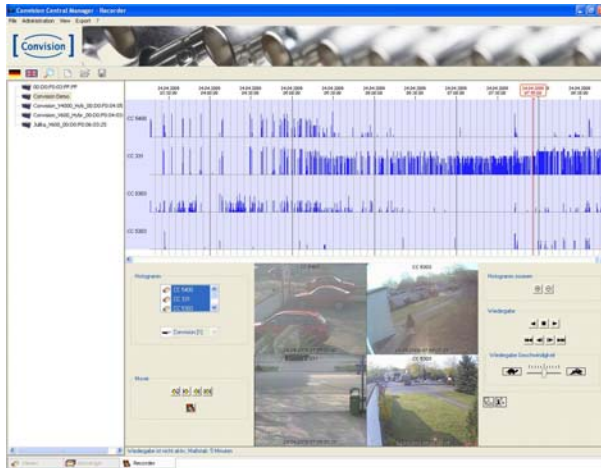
Convision Central Manager - Recorder

File Administration View Export ?

Convision

00:D0:F0:03:FF:FF

Convision Demo

Convision_V4000_Hofs_00:D0:F0:04:05

Convision_V600_Hofs_00:D0:F0:04:03

Julika_V600_00:D0:F0:06:03:25

CC 5400

CC 310

CC 8300

CC 5300

Histogramm

CC 5400

CC 310

CC 8300

Convision [1]

Histogramm zoomen

Wiedergabe

Wiedergabe Geschwindigkeit

Wiedergabe ist nicht aktiv, Maximal: 5 Minuten

Viewer

Recorder